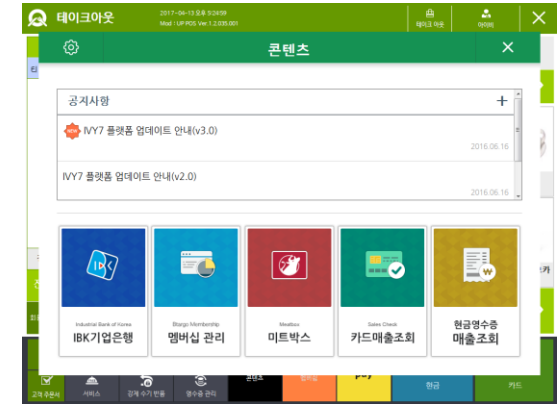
테이크아웃

2017-06-13 오후 5:24:59
Mod : UP POS Ver.1.2.035.001

테이크 아웃

아이비

콘텐츠

공지사항

+

NEW IVY7 플랫폼 업데이트 안내(v3.0)

2016.06.16

IVY7 플랫폼 업데이트 안내(v2.0)

2016.06.16

IBK

Industrial Bank of Korea
IBK기업은행

Blargo Membership
멤버십 관리

Meatbox
미트박스

Sales Check
카드매출조회

현금영수증
매출조회

고객 주문서

서비스

강제 수기 반품

영수증 관리

콘텐츠

현금

카드